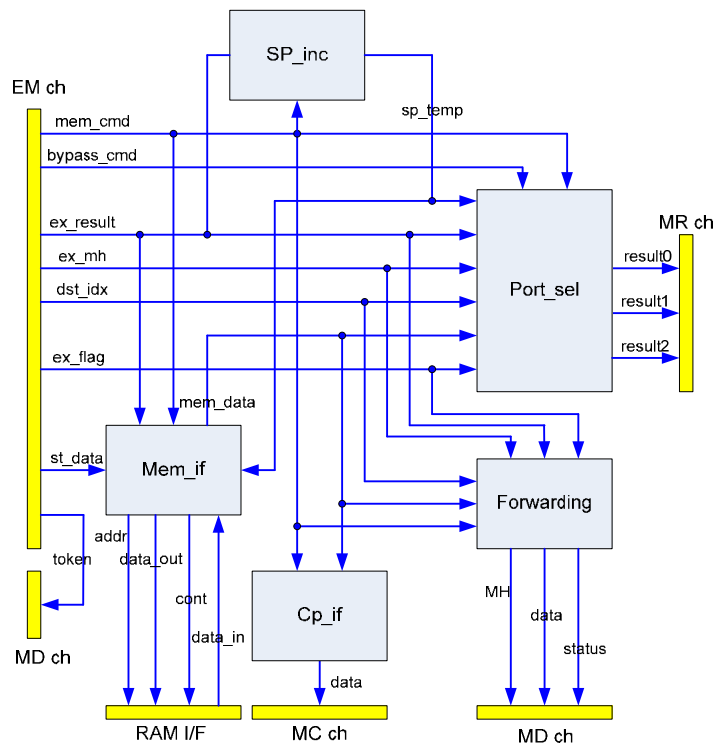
SP_inc

EM ch

mem_cmd

sp_temp

bypass_cmd

ex_result

MR ch

ex_mh

result0

dst_idx

Port_sel

result1

ex_flag

result2

mem_data

st_data

Mem_if

Forwarding

addr

token

data_out

cont

MH

data

data_in

Cp_if

status

MD ch

data

RAM I/F

MC ch

MD ch